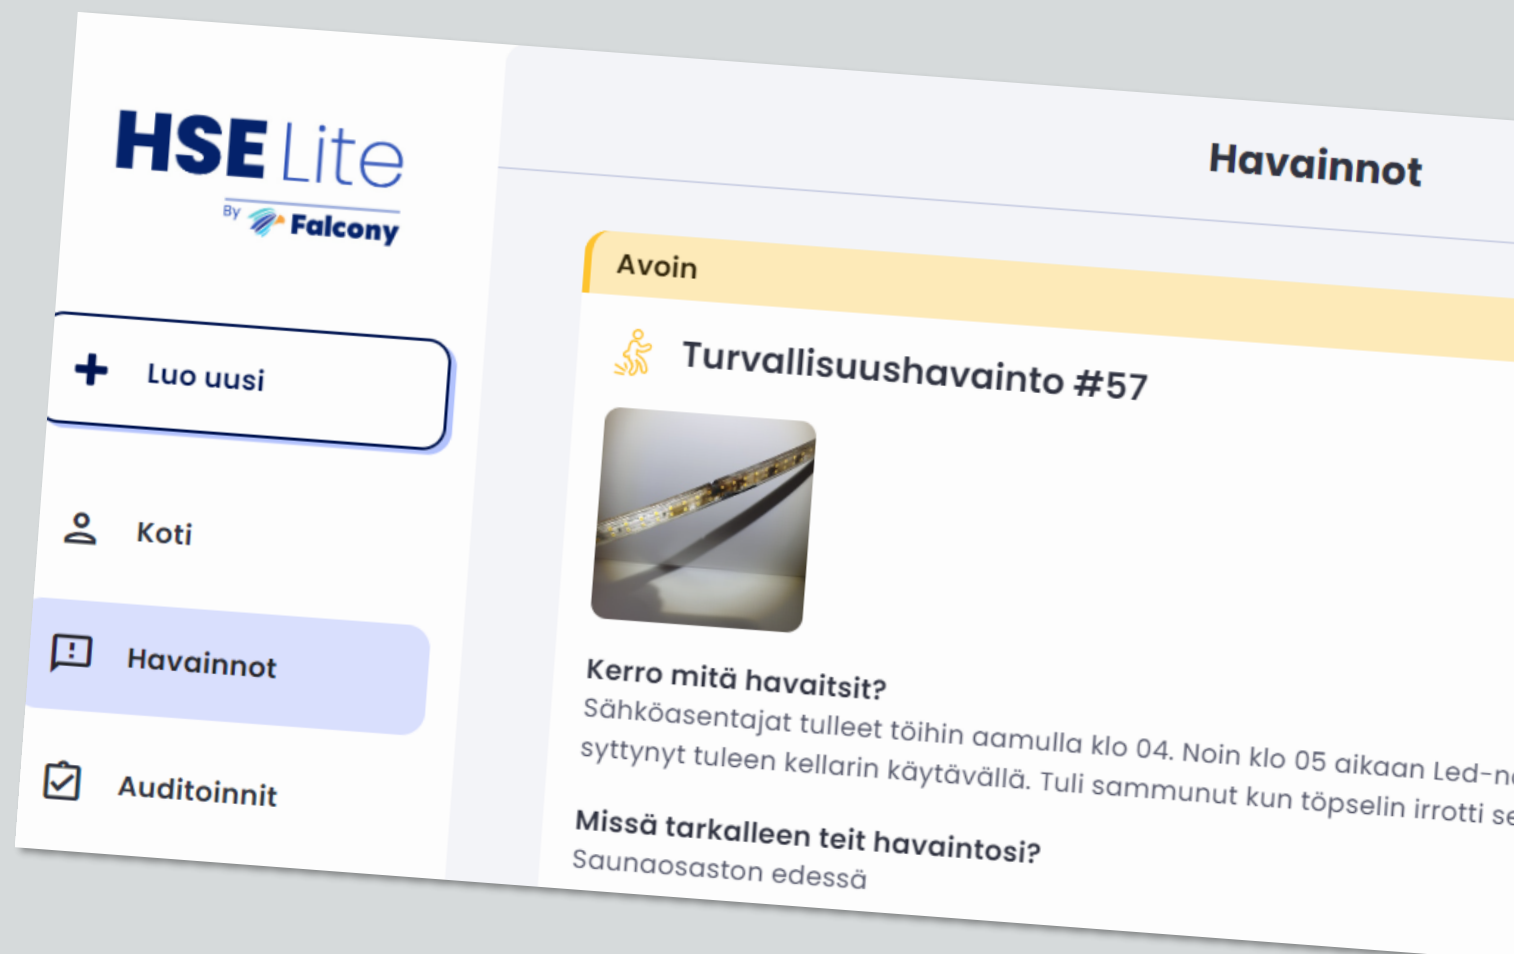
HSE Lite
By Falcony

Luo uusi

Koti

Havainnot

Auditoinnit

Havainnot

Avoin

Turvallisuushavainto #57

Kerro mitä havaitsit?
Sähköasentajat tulleet töihin aamulla klo 04. Noin klo 05 aikaan Led-n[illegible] syttynyt tuleen kellarin käytävällä. Tuli sammunut kun töpselin irrotti se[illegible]

Missä tarkalleen teit havaintosi?
Saunaosaston edessä